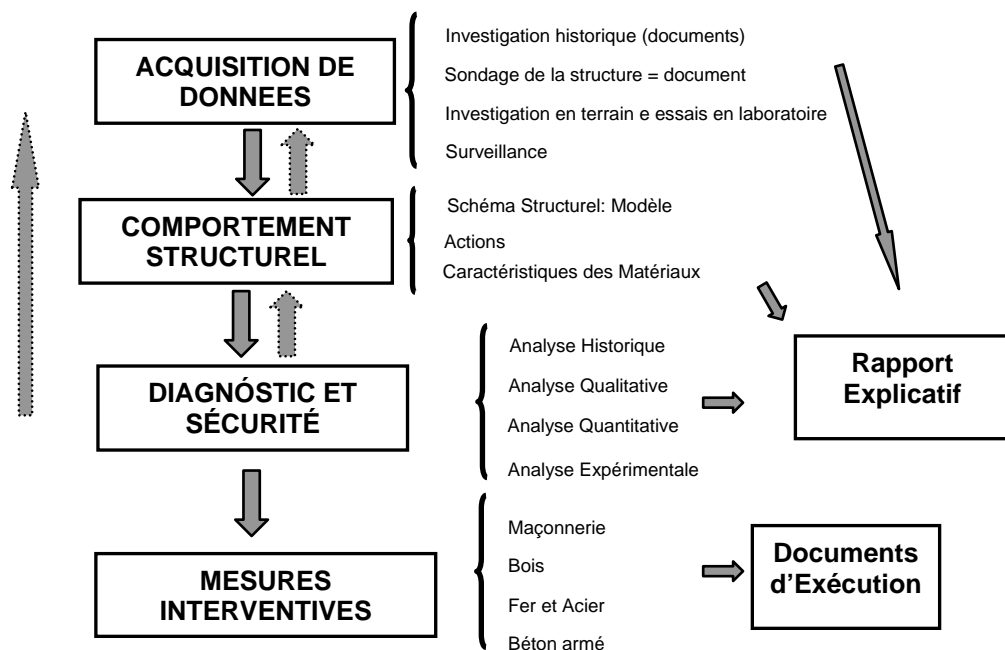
ACQUISITION DE DONNEES

Investigation historique (documents)

Sondage de la structure = document

Investigation en terrain e essais en laboratoire

Surveillance

COMPORTEMENT STRUCTUREL

Schéma Structurel: Modèle

Actions

Caractéristiques des Matériaux

DIAGNÓSTIC ET SÉCURITÉ

Analyse Historique

Analyse Qualitative

Analyse Quantitative

Analyse Expérimentale

Rapport Explicatif

MESURES INTERVENTIVES

Maçonnerie

Bois

Fer et Acier

Béton armé

Documents d'Exécution